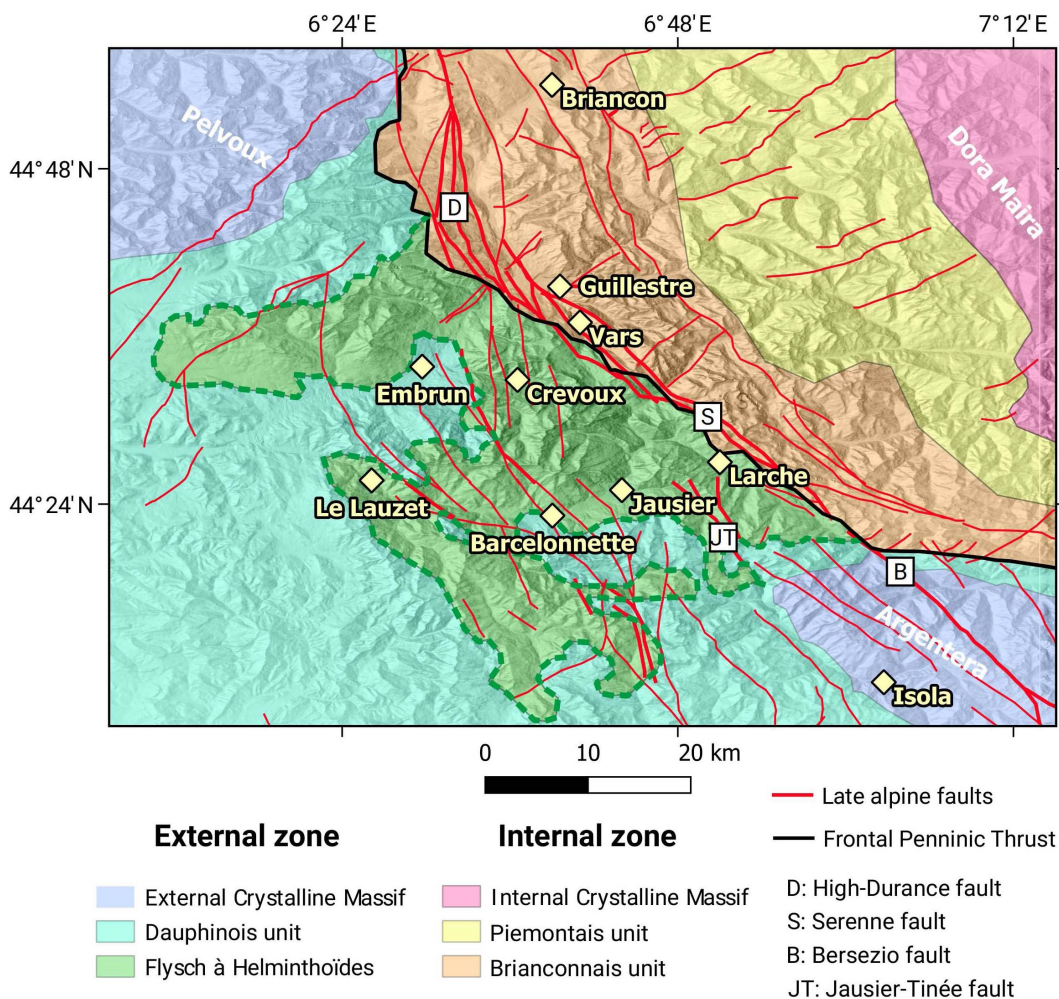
6°24'E 6°48'E 7°12'E

44°48'N

44°24'N

Pelvoux

Dora Maira

Briancon

D

Guillestre

Vars

Embrun

Crevoux

S

Larche

Le Lauzet

Jausier

Barcelonnette

JT

B

Argentera

Isola

0 10 20 km

Late alpine faults

Frontal Penninic Thrust

External zone

Internal zone

External Crystalline Massif

Dauphinois unit

Flysch à Helminthoïdes

Internal Crystalline Massif

Piemontais unit

Brianconnais unit

D: High-Durance fault

S: Serenne fault

B: Bersezio fault

JT: Jausier-Tinée fault